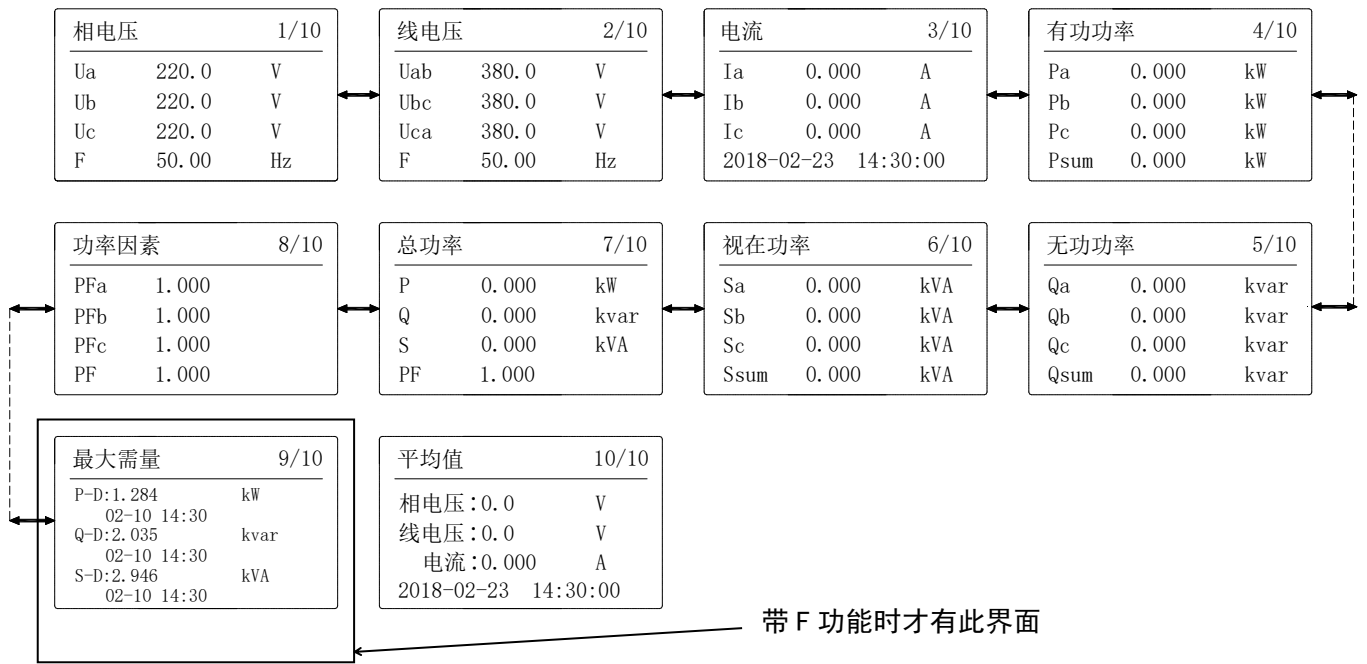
相电压 1/10
Ua 220.0 V
Ub 220.0 V
Uc 220.0 V
F 50.00 Hz

线电压 2/10
Uab 380.0 V
Ubc 380.0 V
Uca 380.0 V
F 50.00 Hz

电流 3/10
Ia 0.000 A
Ib 0.000 A
Ic 0.000 A
2018-02-23 14:30:00

有功功率 4/10
Pa 0.000 kW
Pb 0.000 kW
Pc 0.000 kW
Psum 0.000 kW

无功功率 5/10
Qa 0.000 kvar
Qb 0.000 kvar
Qc 0.000 kvar
Qsum 0.000 kvar

视在功率 6/10
Sa 0.000 kVA
Sb 0.000 kVA
Sc 0.000 kVA
Ssum 0.000 kVA

总功率 7/10
P 0.000 kW
Q 0.000 kvar
S 0.000 kVA
PF 1.000

功率因素 8/10
PFa 1.000
PFb 1.000
PFc 1.000
PF 1.000

最大需量 9/10
P-D:1.284 kW
02-10 14:30
Q-D:2.035 kvar
02-10 14:30
S-D:2.946 kVA
02-10 14:30

平均值 10/10
相电压:0.0 V
线电压:0.0 V
电流:0.000 A
2018-02-23 14:30:00

带 F 功能时才有此界面